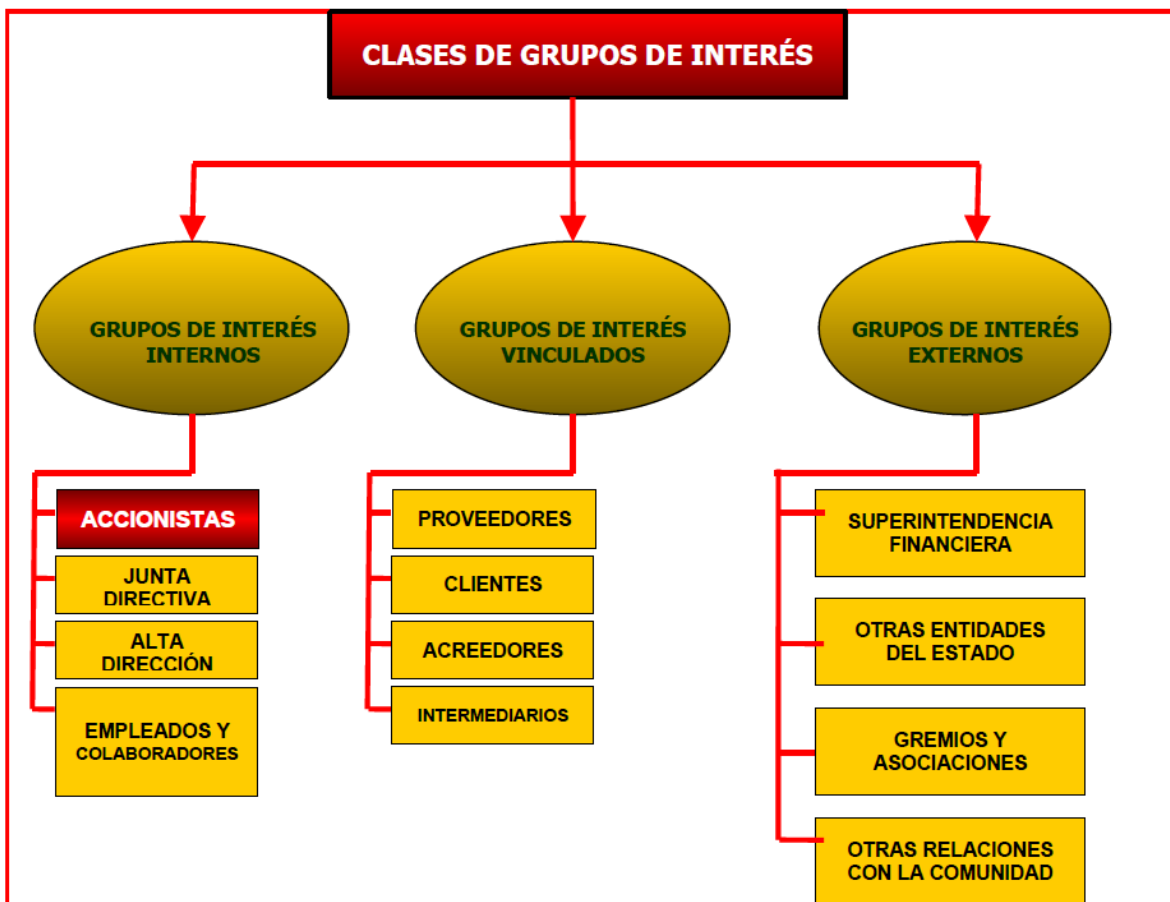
CLASES DE GRUPOS DE INTERÉS

GRUPOS DE INTERÉS INTERNOS

GRUPOS DE INTERÉS VINCULADOS

GRUPOS DE INTERÉS EXTERNOS

ACCIONISTAS

JUNTA DIRECTIVA

ALTA DIRECCIÓN

EMPLEADOS Y COLABORADORES

PROVEEDORES

CLIENTES

ACREEDORES

INTERMEDIARIOS

SUPERINTENDENCIA FINANCIERA

OTRAS ENTIDADES DEL ESTADO

GREMIOS Y ASOCIACIONES

OTRAS RELACIONES CON LA COMUNIDAD